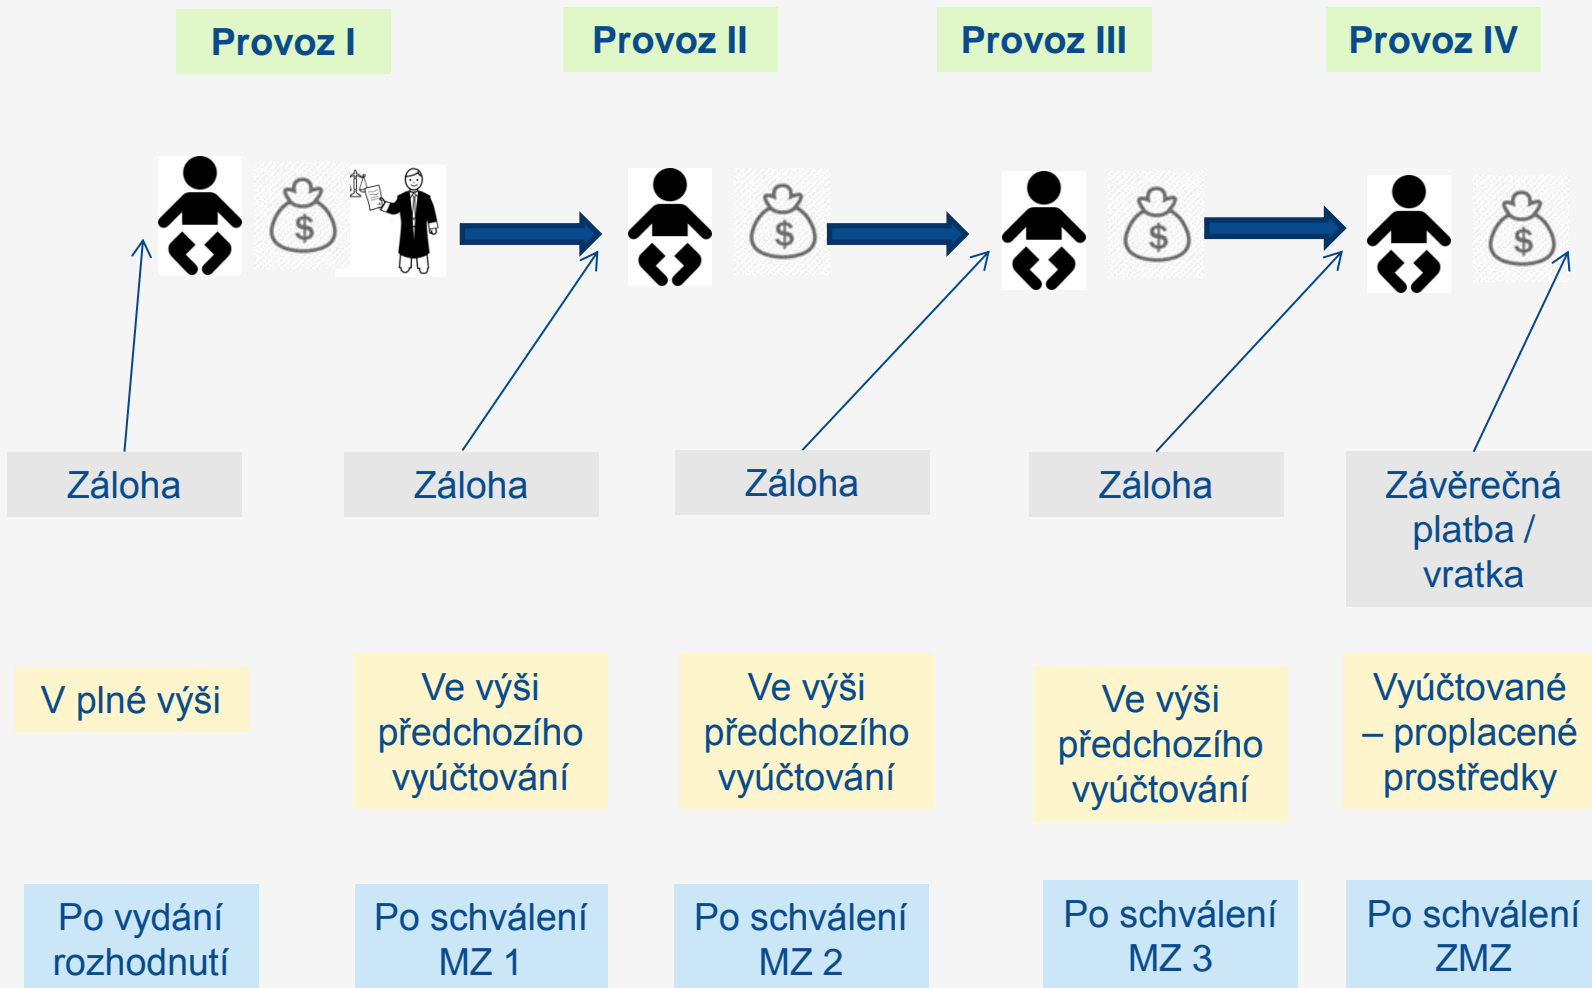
Provoz I

Provoz II

Provoz III

Provoz IV

$

$

$

$

Záloha

Záloha

Záloha

Záloha

Závěrečná platba / vratka

V plné výši

Ve výši předchozího vyúčtování

Ve výši předchozího vyúčtování

Ve výši předchozího vyúčtování

Vyúčtované – proplacené prostředky

Po vydání rozhodnutí

Po schválení MZ 1

Po schválení MZ 2

Po schválení MZ 3

Po schválení ZMZ